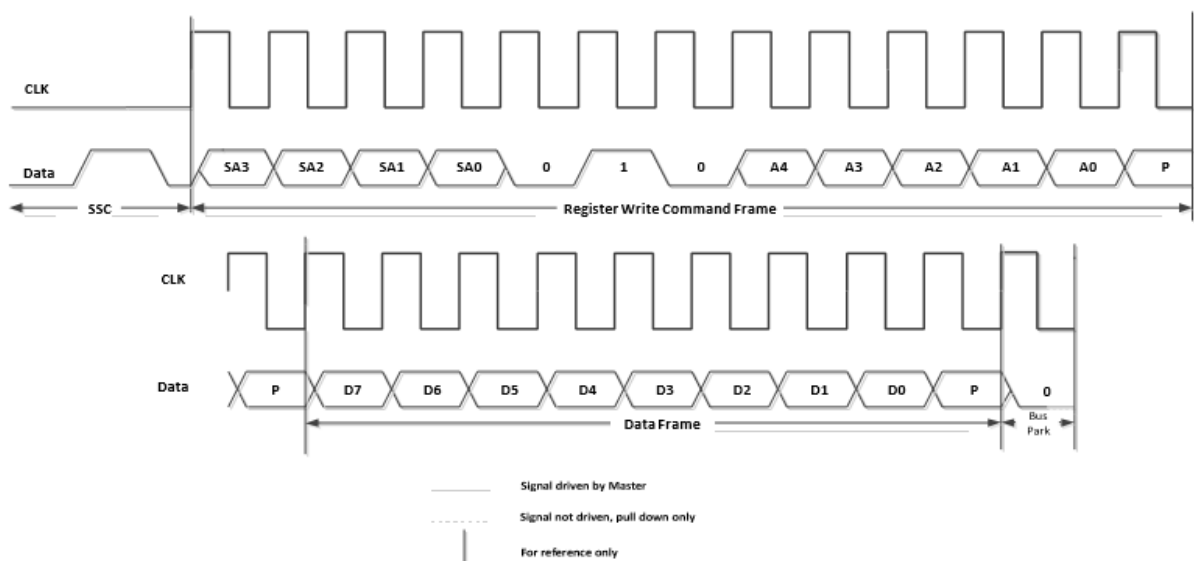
CLK

Data

SA3 SA2 SA1 SA0 0 1 0 A4 A3 A2 A1 A0 P

SSC

Register Write Command Frame

CLK

Data

P D7 D6 D5 D4 D3 D2 D1 D0 P 0

Data Frame

Bus Park

Signal driven by Master

Signal not driven, pull down only

For reference only